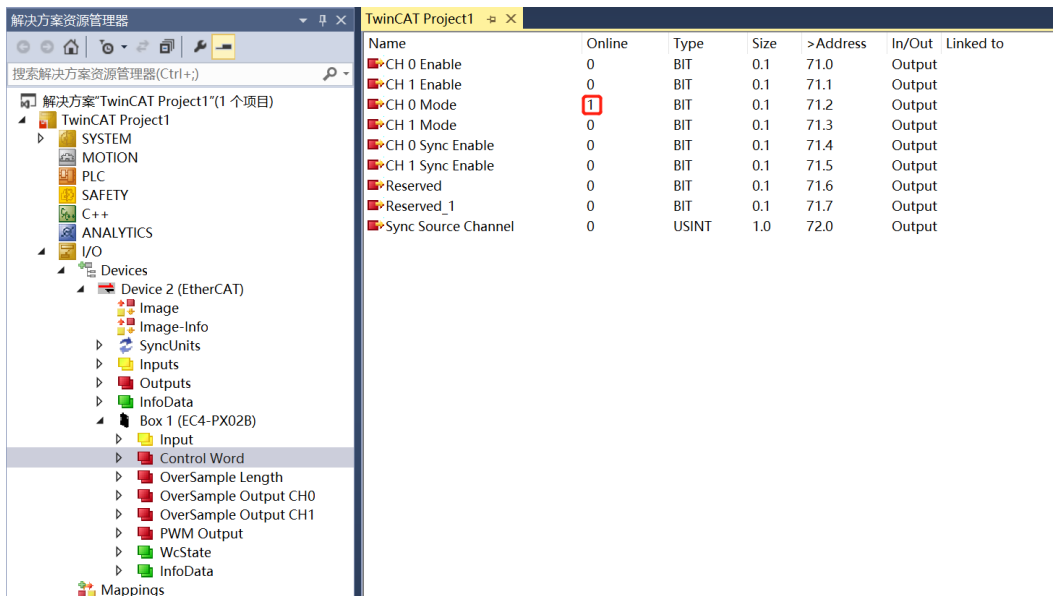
解决方案资源管理器

搜索解决方案资源管理器(Ctrl+;)

解决方案"TwinCAT Project1"(1 个项目)
TwinCAT Project1
SYSTEM
MOTION
PLC
SAFETY
C++
ANALYTICS
I/O
Devices
Device 2 (EtherCAT)
Image
Image-Info
SyncUnits
Inputs
Outputs
InfoData
Box 1 (EC4-PX02B)
Input
Control Word
OverSample Length
OverSample Output CH0
OverSample Output CH1
PWM Output
WcState
InfoData
Mappings

TwinCAT Project1

| Name | Online | Type | Size | >Address | In/Out | Linked to |
|---|---|---|---|---|---|---|
| CH 0 Enable | 0 | BIT | 0.1 | 71.0 | Output | |
| CH 1 Enable | 0 | BIT | 0.1 | 71.1 | Output | |
| CH 0 Mode | 1 | BIT | 0.1 | 71.2 | Output | |
| CH 1 Mode | 0 | BIT | 0.1 | 71.3 | Output | |
| CH 0 Sync Enable | 0 | BIT | 0.1 | 71.4 | Output | |
| CH 1 Sync Enable | 0 | BIT | 0.1 | 71.5 | Output | |
| Reserved | 0 | BIT | 0.1 | 71.6 | Output | |
| Reserved_1 | 0 | BIT | 0.1 | 71.7 | Output | |
| Sync Source Channel | 0 | USINT | 1.0 | 72.0 | Output | |